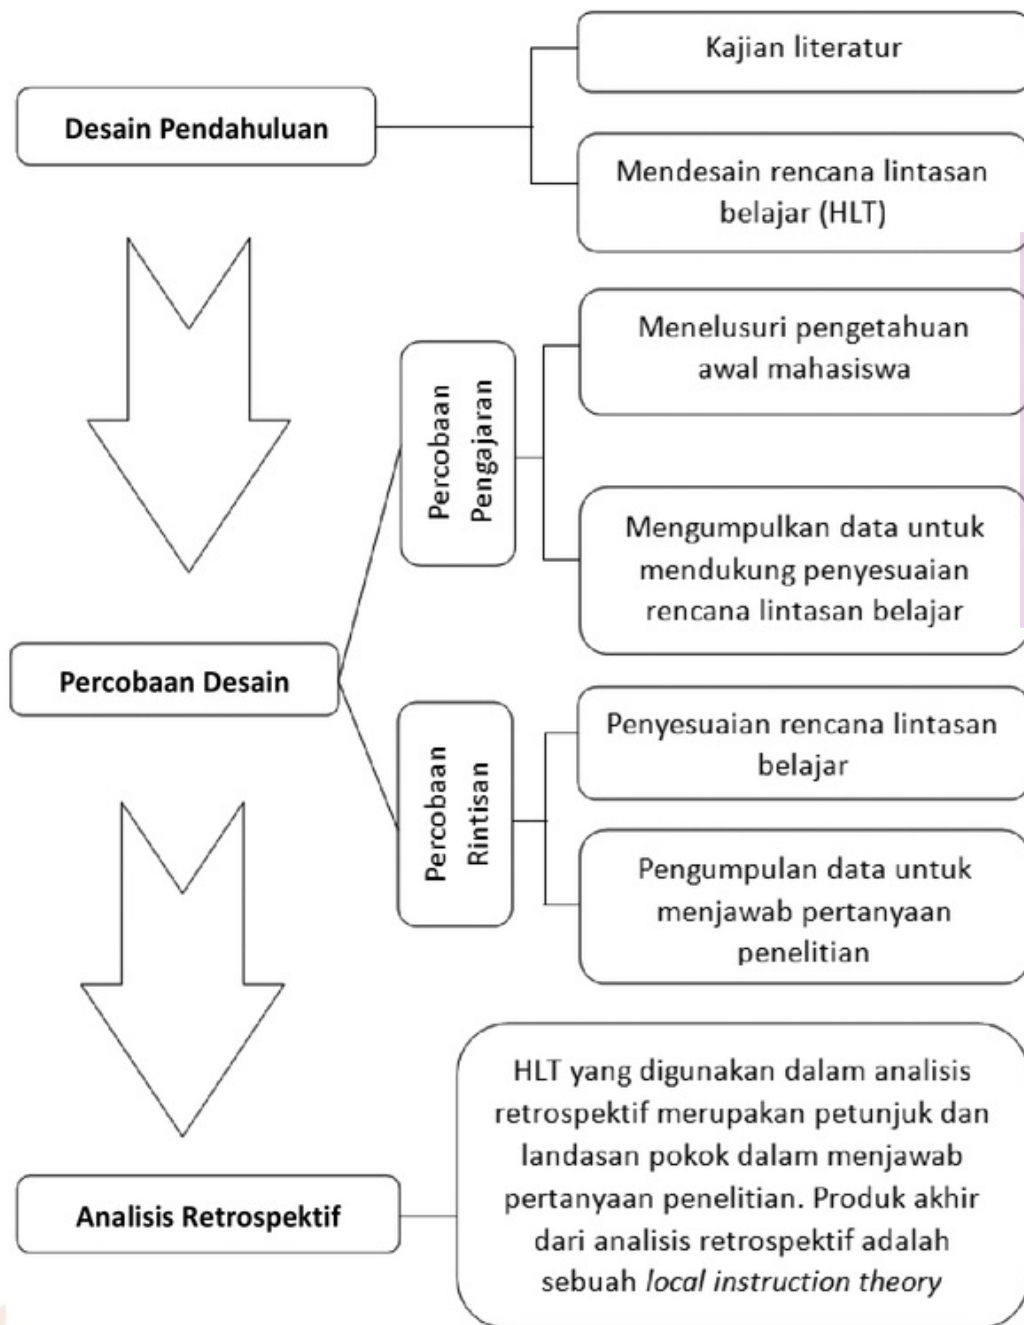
Desain Pendahuluan

Kajian literatur

Mendesain rencana lintasan belajar (HLT)

Percobaan Pengajaran

Menelusuri pengetahuan awal mahasiswa

Mengumpulkan data untuk mendukung penyesuaian rencana lintasan belajar

Percobaan Desain

Percobaan Rintisan

Penyesuaian rencana lintasan belajar

Pengumpulan data untuk menjawab pertanyaan penelitian

Analisis Retrospektif

HLT yang digunakan dalam analisis retrospektif merupakan petunjuk dan landasan pokok dalam menjawab pertanyaan penelitian. Produk akhir dari analisis retrospektif adalah sebuah *local instruction theory*